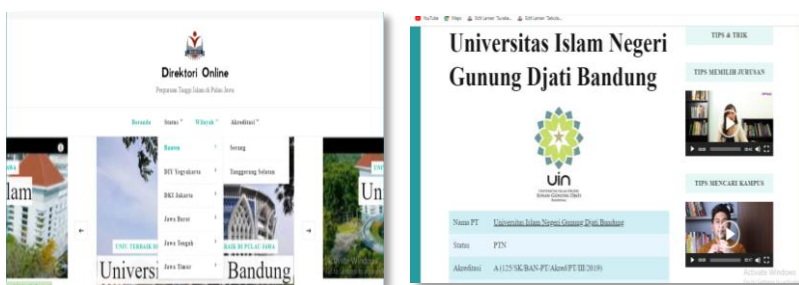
Direktori Online

Perguruan Tinggi Islam di Pulau Jawa

Beranda Status Wilayah Akreditasi

Banten
DIY Yogyakarta
DKI Jakarta
Jawa Barat
Jawa Tengah
Jawa Timur

Serang
Tangerang Selatan

lam

UNIV TERBAIK DI

Univers

Un

BAIK DI PULAU JAWA

Bandung

YouTube Maps Edit Laman Tunda... Edit Laman Tabula...

Universitas Islam Negeri Gunung Djati Bandung

UIN

TIPS & TRIK

TIPS MEMILIH JURUSAN

TIPS MENCARI KAMPUS

| Nama PT | Universitas Islam Negeri Gunung Djati Bandung |
|---|---|
| Status | PTN |
| Akreditasi | A (125/SK/BAN-PT/Akred/PT/III/2019) |

Activate Windows